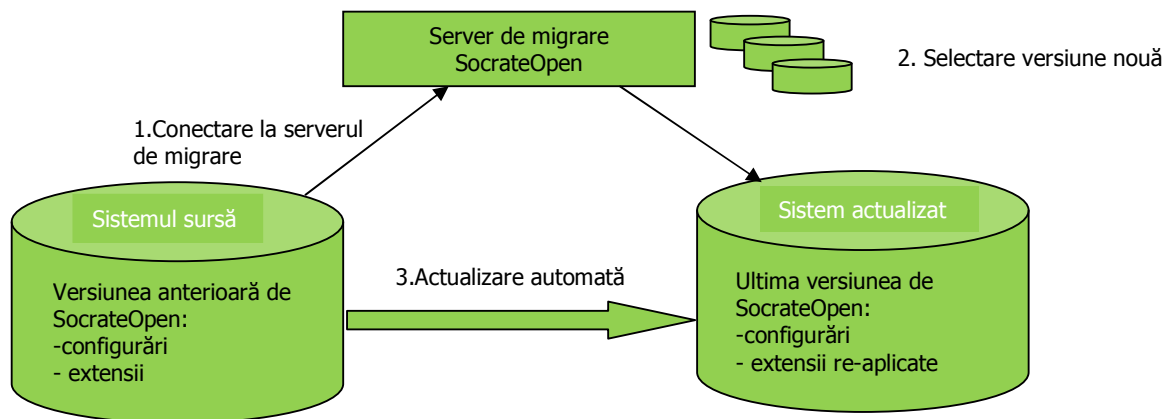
Server de migrare SocrateOpen

2. Selectare versiune nouă

1.Conectare la serverul de migrare

Sistemul sursă

Versiunea anterioară de SocrateOpen:
-configurări
- extensii

3.Actualizare automată

Sistem actualizat

Ultima versiunea de SocrateOpen:
-configurări
- extensii re-aplicate